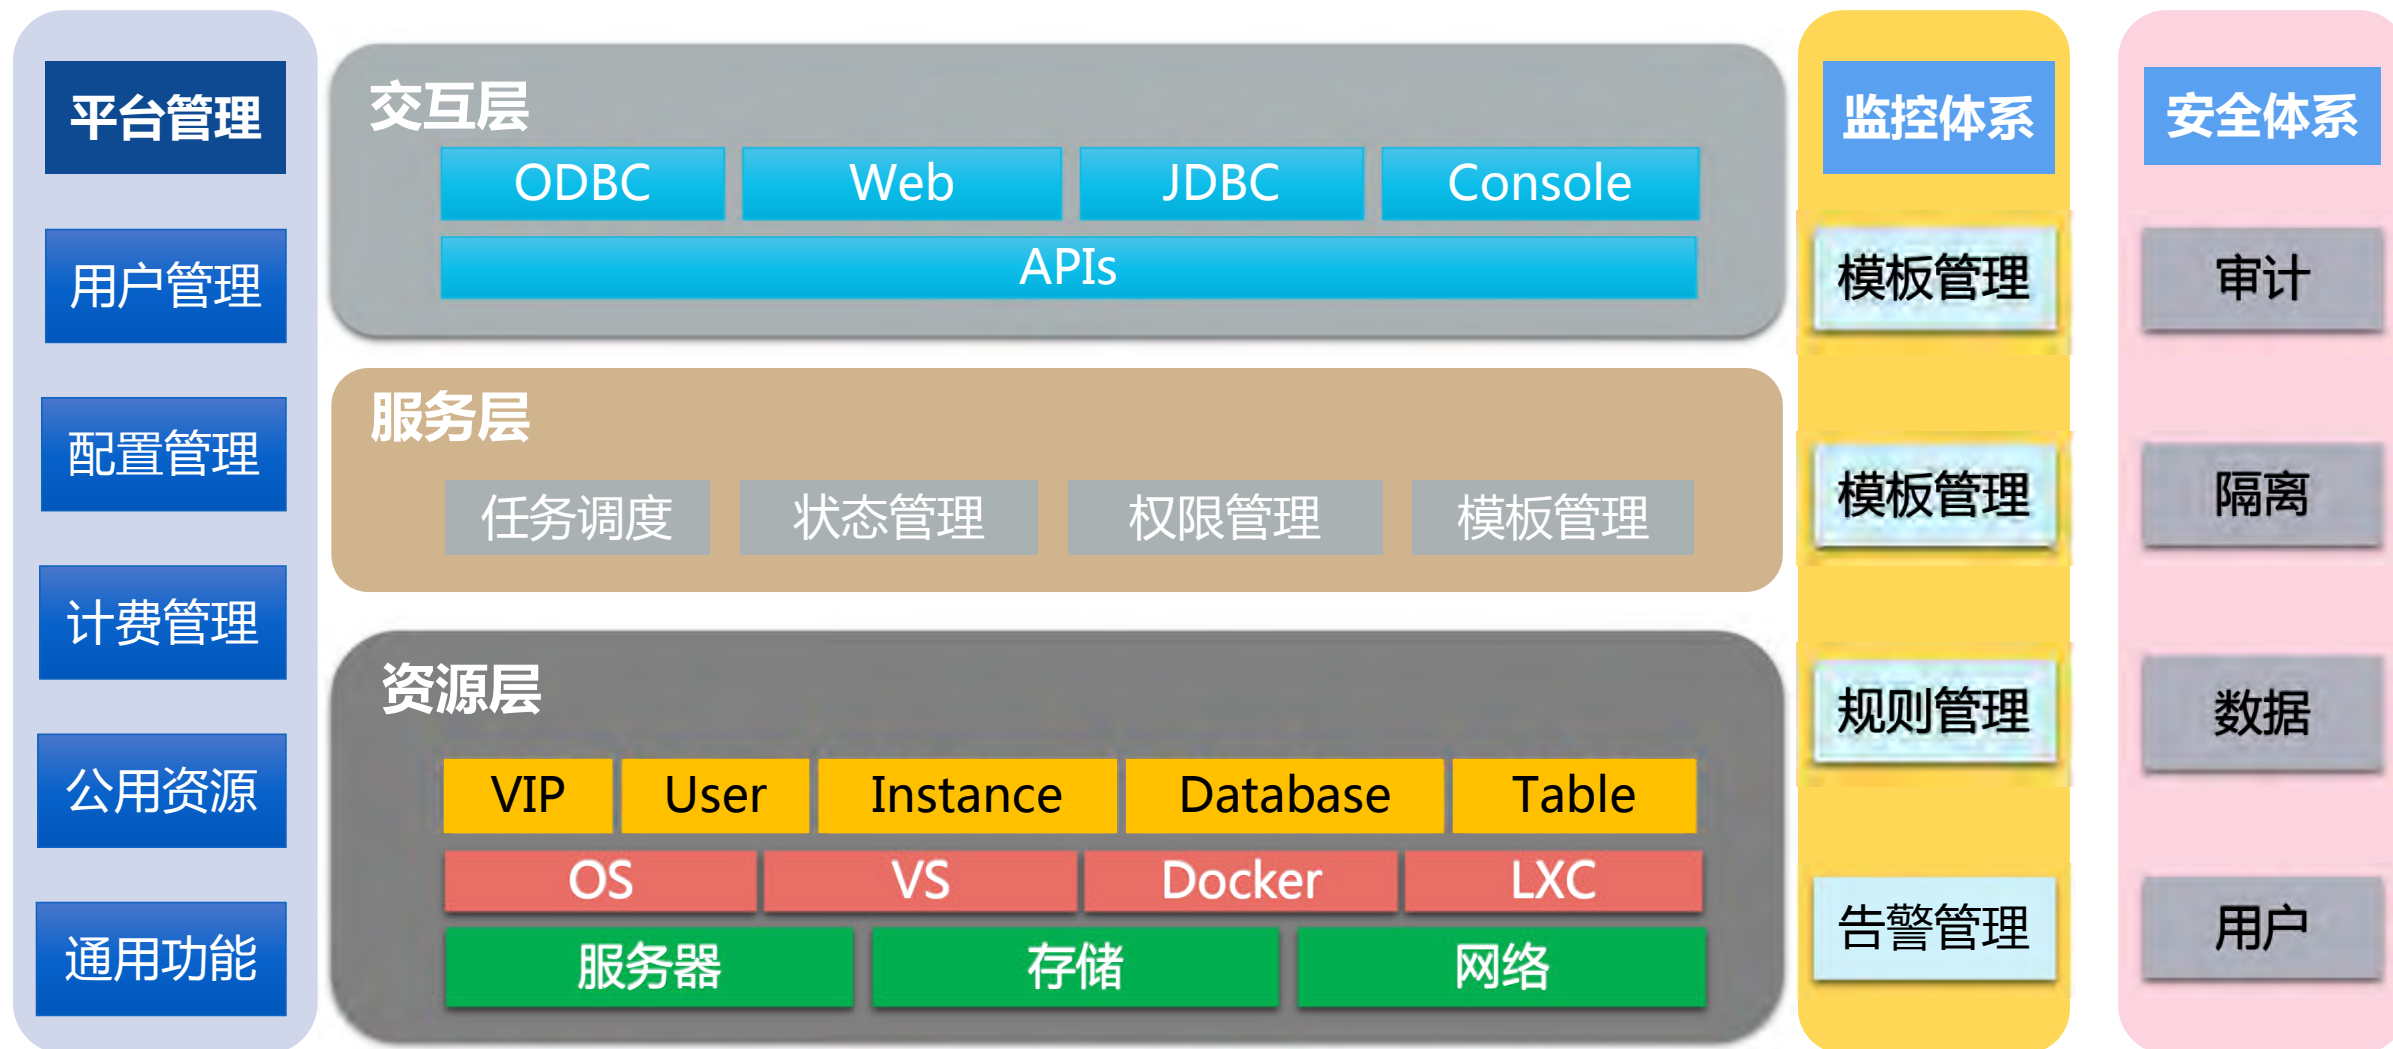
平台管理

用户管理

配置管理

计费管理

公用资源

通用功能

交互层

| ODBC | Web | JDBC | Console |
|---|---|---|---|
| APIs | | | |

服务层

任务调度 | 状态管理 | 权限管理 | 模板管理

资源层

| VIP | User | Instance | Database | Table |
|---|---|---|---|---|

| OS | VS | Docker | LXC |
|---|---|---|---|

| 服务器 | 存储 | 网络 |
|---|---|---|

监控体系

模板管理

模板管理

规则管理

告警管理

安全体系

审计

隔离

数据

用户